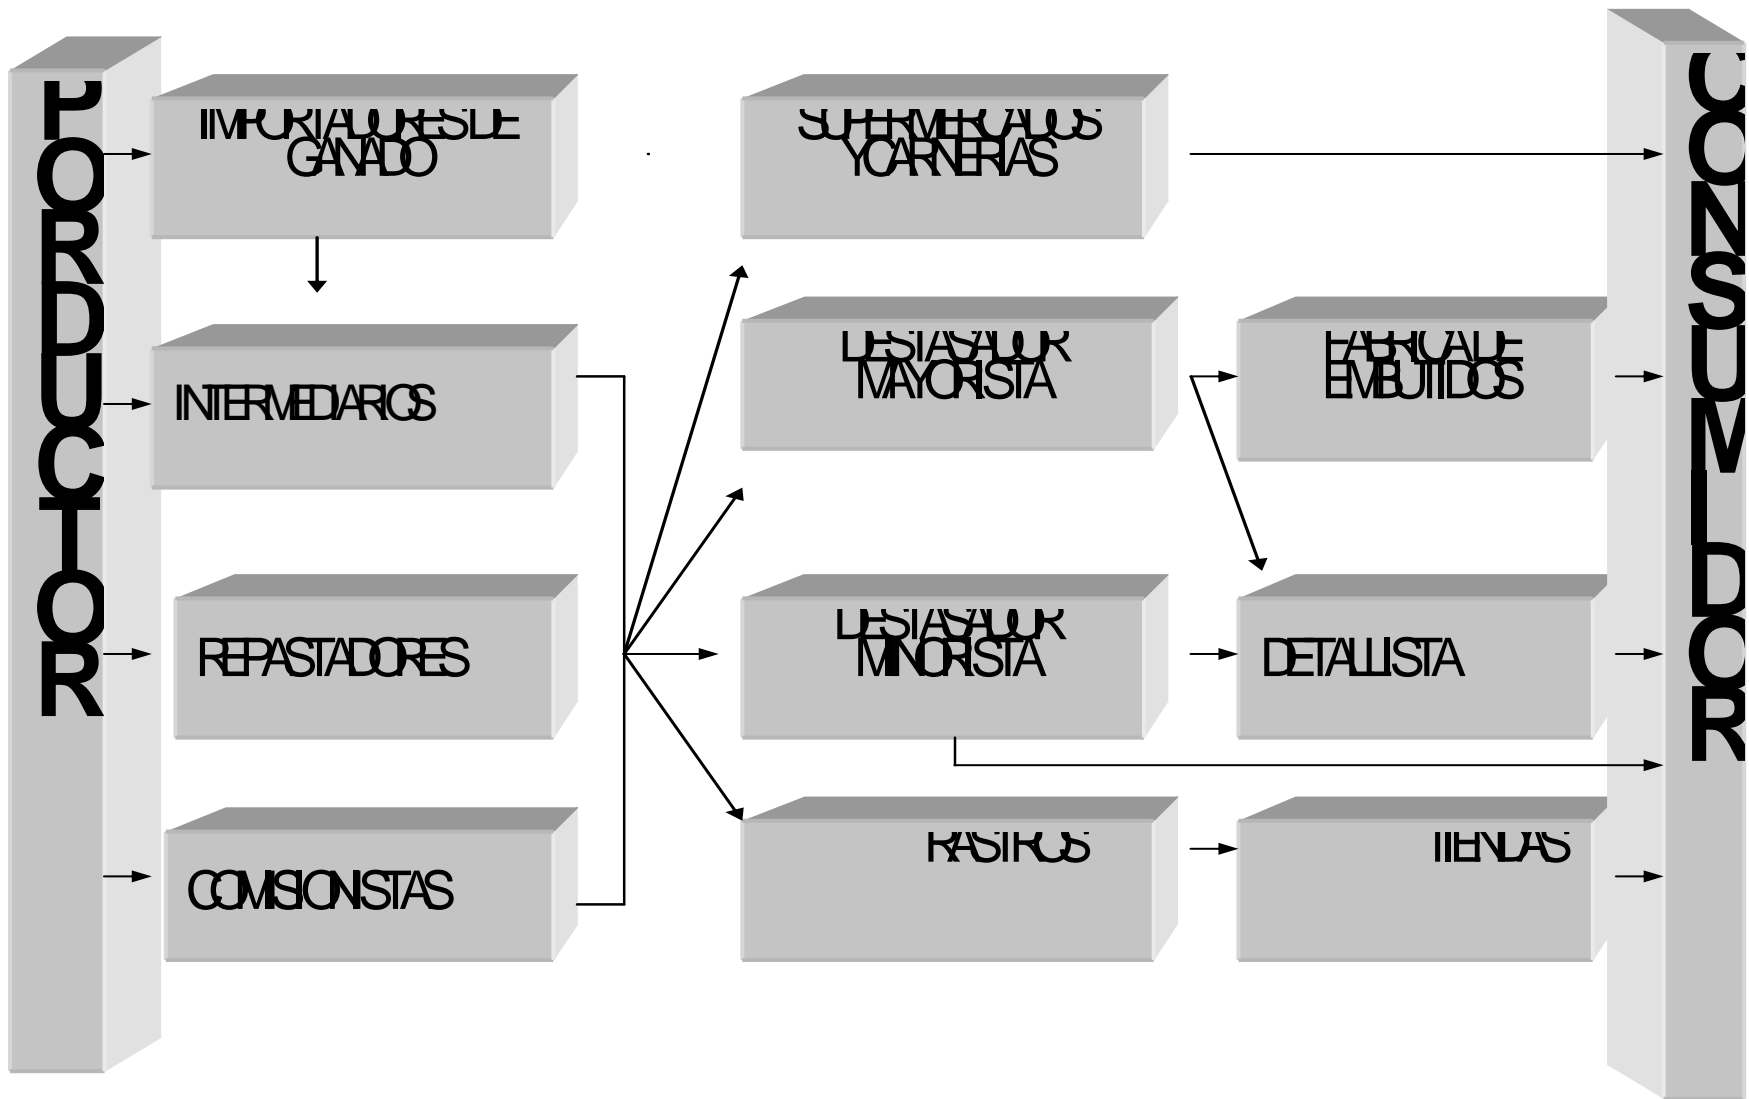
PRODUCTOR

IMPORTADORES DE GANADO

INTERMEDIARIOS

REPASTADORES

COMISIONISTAS

SUPERMERCADOS Y CARNERIAS

DESTASADOR MAYORISTA

DESTASADOR MINORISTA

RASTROS

FABRICA DE EMBUTIDOS

DETALLISTA

TIENDAS

CONSUMIDOR